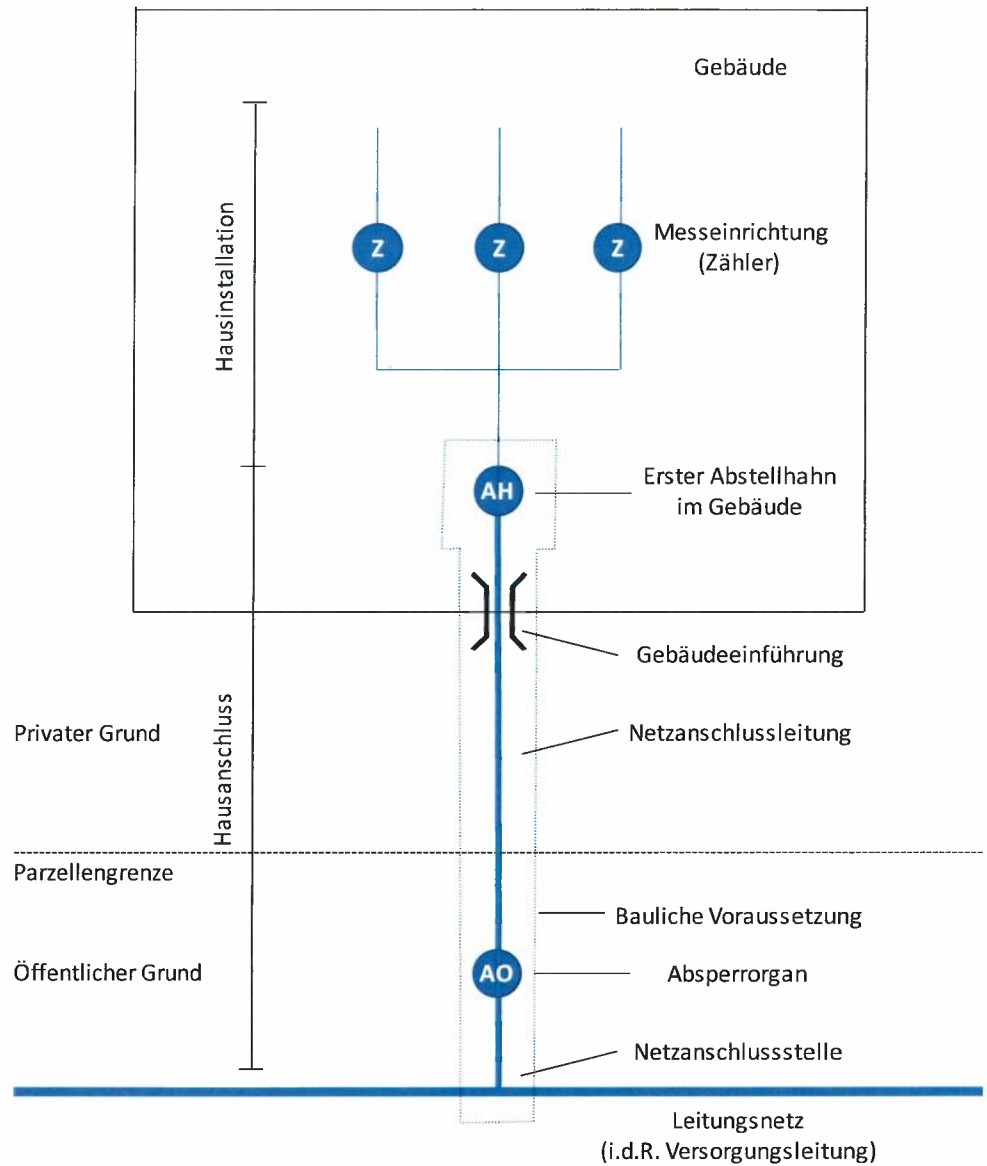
Gebäude

Hausinstallation

Z
Z
Z

Messeinrichtung (Zähler)

AH

Erster Abstellhahn im Gebäude

Gebäudeeinführung

Privater Grund

Hausanschluss

Netzanschlussleitung

Parzellengrenze

Bauliche Voraussetzung

Öffentlicher Grund

AO

Absperrorgan

Netzanschlussstelle

Leitungsnetz (i.d.R. Versorgungsleitung)